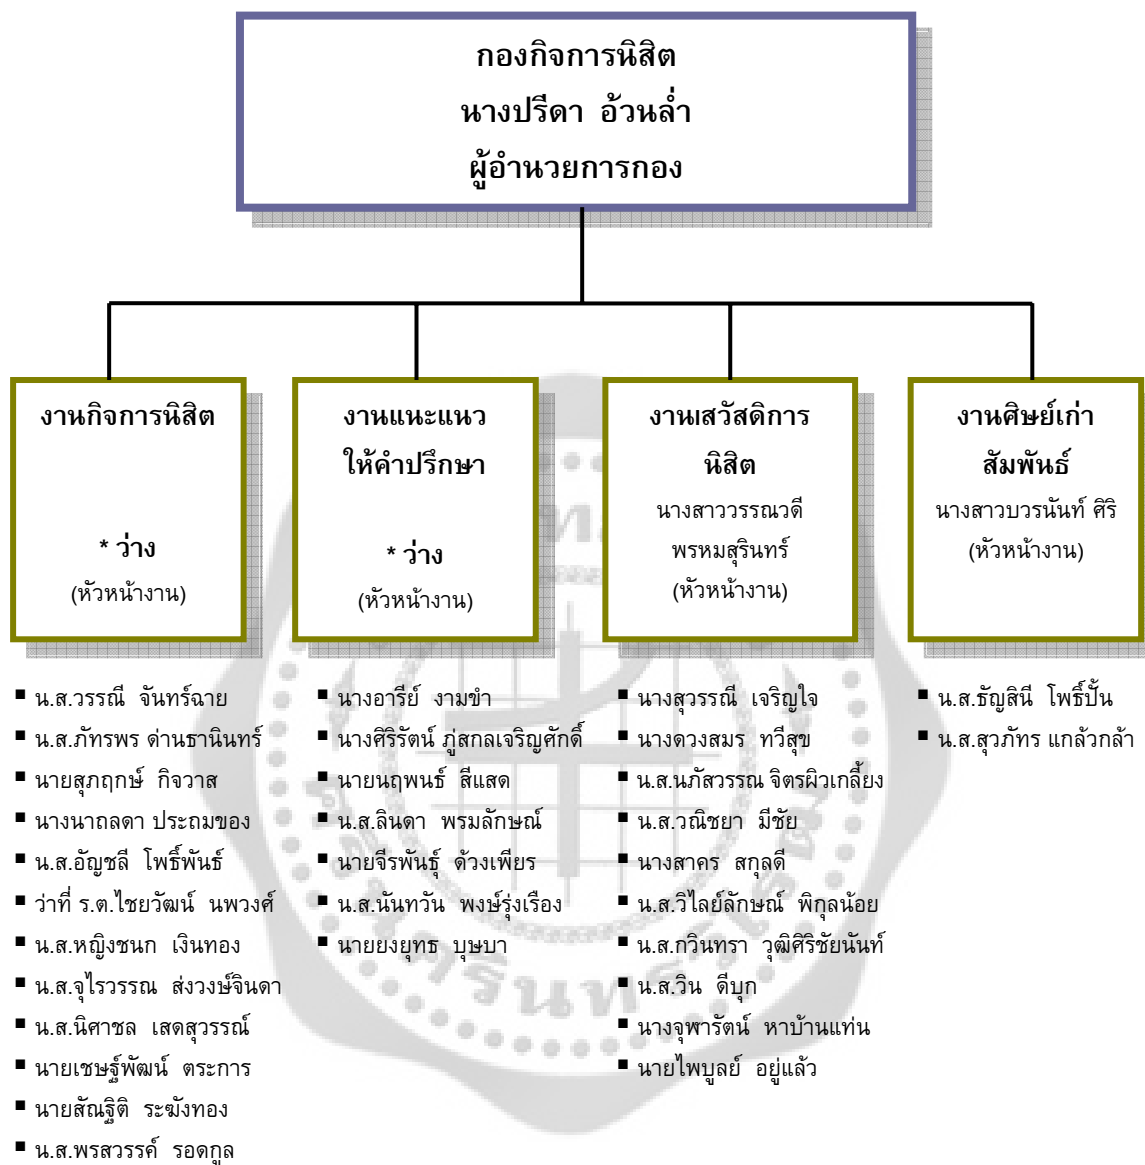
กองกิจการนิสิต
นางปรีดา อ้วนล่ำ
ผู้อำนวยการกอง

งานกิจการนิสิต

* ว่าง
(หัวหน้างาน)

งานแนะแนว
ให้คำปรึกษา

* ว่าง
(หัวหน้างาน)

งานเสวัสดิการ
นิสิต
นางสาววรรณวดี
พรหมสุรินทร์
(หัวหน้างาน)

งานศิษย์เก่า
สัมพันธ์
นางสาวบวรนันท์ ศิริ
(หัวหน้างาน)

▪ น.ส.วรรณี จันทร์ฉาย
▪ น.ส.ภัทรพร ด่านธานินทร์
▪ นายสุภฤกษ์ กิจวาส
▪ นางนาถลดา ประถมของ
▪ น.ส.อัญชลี โพธิ์พันธ์
▪ ว่าที่ ร.ต.ไชยวัฒน์ นพวงศ์
▪ น.ส.หญิงชนก เงินทอง
▪ น.ส.จุไรวรรณ ส่งวงษ์จินดา
▪ น.ส.นิศาชล เสดสุวรรณ์
▪ นายเชษฐ์พัฒน์ ตระการ
▪ นายสัณฐิติ ระฆังทอง
▪ น.ส.พรสวรรค์ รอดกูล

▪ นางอารีย์ งามขำ
▪ นางศิริรัตน์ ภู่สกลเจริญศักดิ์
▪ นายนฤพนธ์ สีแสด
▪ น.ส.ลินดา พรมลักษณ์
▪ นายจีรพันธุ์ ด้วงเพียร
▪ น.ส.นันทวัน พงษ์รุ่งเรือง
▪ นายยงยุทธ บุษบา

▪ นางสุวรรณี เจริญใจ
▪ นางดวงสมร ทวีสุข
▪ น.ส.นภัสวรรณ จิตรผิวเกลี้ยง
▪ น.ส.วณิชยา มีชัย
▪ นางสาคร สกุลดี
▪ น.ส.วิไลย์ลักษณ์ พิกุลน้อย
▪ น.ส.กวินทรา วุฒิศิริชัยนันท์
▪ น.ส.วิน ดีบุก
▪ นางจุพารัตน์ หาบ้านแท่น
▪ นายไพบูลย์ อยู่แล้ว

▪ น.ส.ธัญสินี โพธิ์ปั้น
▪ น.ส.สุวภัทร แกล้วกล้า